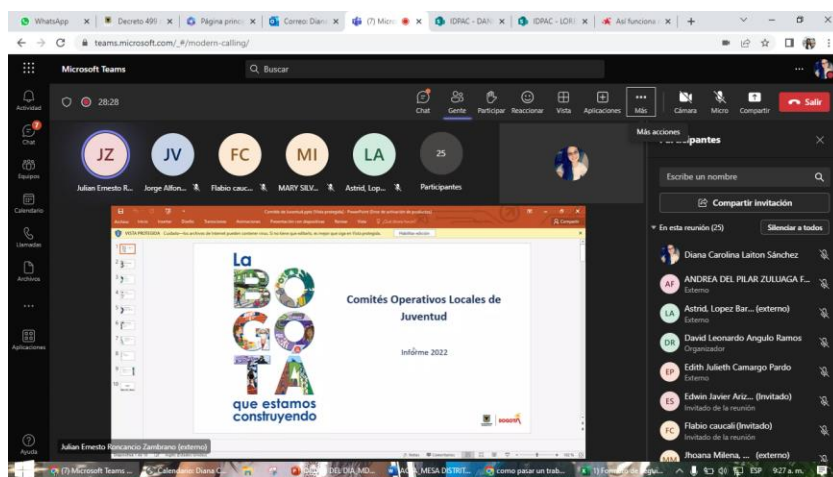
WhatsApp | Decreto 499 | Página princ | Correo: Diana | (7) Micro | IDPAC - DAN | IDPAC - LORE | Así funciona | +

teams.microsoft.com/_#/modern-calling/

Microsoft Teams

Buscar

Actividad
Chat
Equipos
Calendario
Llamadas
Archivos
...
Aplicaciones
Ayuda

28:28

Chat | Gente | Participar | Reaccionar | Vista | Aplicaciones | Más | Cámara | Micro | Compartir | Salir

Más acciones

Participantes

JZ Julian Ernesto R...
JV Jorge Alfon...
FC Flabio cauc...
MI MARY SILV...
LA Astrid, Lop...
25 Participantes

Escribe un nombre

Compartir invitación

En esta reunión (25) | Silenciar a todos

Diana Carolina Laiton Sánchez
AF ANDREA DEL PILAR ZULUAGA F... Externo
LA Astrid, Lopez Bar... (externo) Externo
DR David Leonardo Angulo Ramos Organizador
EP Edith Julieth Camargo Pardo Externo
ES Edwin Javier Ariz... (Invitado) Invitado de la reunión
FC Flabio caucali (Invitado) Invitado de la reunión
MA Jhoana Milena, ... (externo)

VISTA PROTEGIDA Cuidado: los archivos de Internet pueden contener virus. Si no tiene que editarlo, es mejor que siga en Vista protegida. | Habilitar edición

La BO GO TÁ que estamos construyendo

Comités Operativos Locales de Juventud

Infórme 2022

Julian Ernesto Roncancio Zambrano (externo)

(7) Microsoft Teams... | Calendario: Diana C... | DEL DÍA MD... | MESA DISTRIT... | como pasar un trab... | 1) Formato de segui... | ESP | 9:27 a. m.